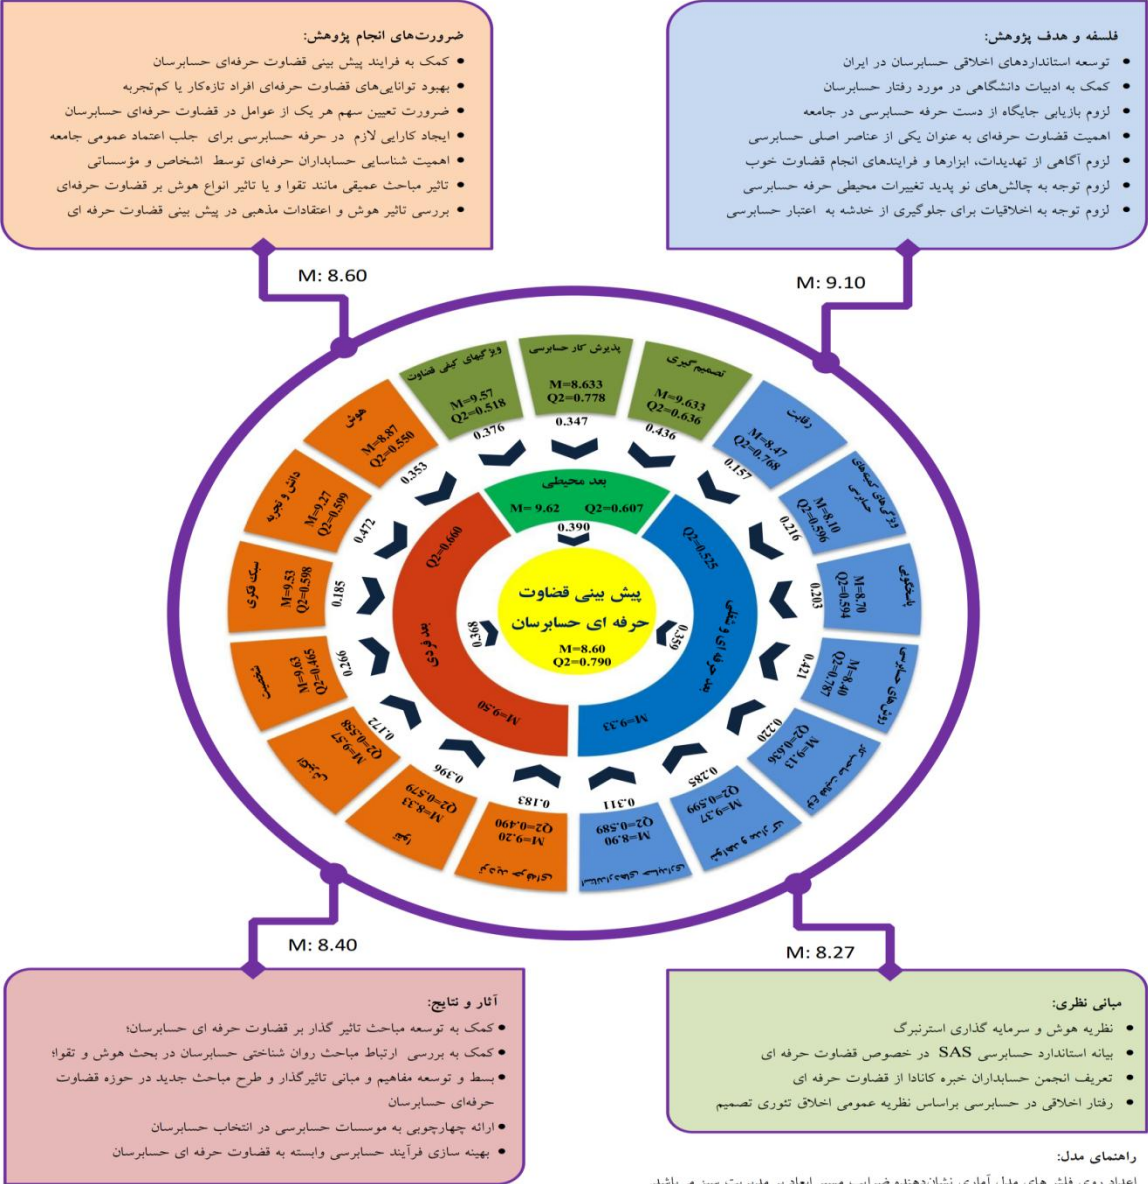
ضرورت‌های انجام پژوهش:
• کمک به فرایند پیش بینی قضاوت حرفه‌ای حسابرسان
• بهبود توانایی‌های قضاوت حرفه‌ای افراد تازه‌کار یا کم‌تجربه
• ضرورت تعیین سهم هر یک از عوامل در قضاوت حرفه‌ای حسابرسان
• ایجاد کارایی لازم در حرفه حسابرسی برای جلب اعتماد عمومی جامعه
• اهمیت شناسایی حسابداران حرفه‌ای توسط اشخاص و مؤسساتی
• تاثیر مباحث عمیقی مانند تقوا و یا تاثیر انواع هوش بر قضاوت حرفه‌ای
• بررسی تاثیر هوش و اعتقادات مذهبی در پیش بینی قضاوت حرفه ای

فلسفه و هدف پژوهش:
• توسعه استانداردهای اخلاقی حسابرسان در ایران
• کمک به ادبیات دانشگاهی در مورد رفتار حسابرسان
• لزوم بازیابی جایگاه از دست حرفه حسابرسی در جامعه
• اهمیت قضاوت حرفه‌ای به عنوان یکی از عناصر اصلی حسابرسی
• لزوم آگاهی از تهدیدات، ابزارها و فرایندهای انجام قضاوت خوب
• لزوم توجه به چالش‌های نو پدید تغییرات محیطی حرفه حسابرسی
• لزوم توجه به اخلاقیات برای جلوگیری از خدشه به اعتبار حسابرسی

M: 8.60

M: 9.10

ویژگیهای کیفی قضاوت M=9.57 Q2=0.518
پذیرش کار حسابرسی M=8.633 Q2=0.778
تصمیم گیری M=9.633 Q2=0.636
رقابت M=8.47 Q2=0.768
ویژگی های کمیته‌های حسابرسی M=8.10 Q2=0.596
بلندنگری M=8.70 Q2=0.594
روش‌های حسابرسی M=8.40 Q2=0.787
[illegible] M=9.13 Q2=0.636
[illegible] M=9.37 Q2=0.599
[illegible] M=8.90 Q2=0.589
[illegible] M=9.20 Q2=0.490
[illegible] M=8.33 Q2=0.579
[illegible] M=9.57 Q2=0.558
شخصیت M=9.67 Q2=0.465
سبک فکری M=9.53 Q2=0.598
دانش و تجربه M=9.27 Q2=0.599
هوش M=8.87 Q2=0.550

0.376 0.347 0.436 0.157 0.216 0.203 0.421 0.220 0.285 0.311 0.183 0.396 0.172 0.266 0.185 0.472 0.353

بعد محیطی M= 9.62 Q2=0.607
0.390
بعد فردی Q2=0.660 M=9.50
0.368
بعد حرفه ای و شغلی Q2=0.525 M=9.33
0.359

پیش بینی قضاوت حرفه ای حسابرسان
M=8.60
Q2=0.790

M: 8.40

M: 8.27

آثار و نتایج:
• کمک به توسعه مباحث تاثیر گذار بر قضاوت حرفه ای حسابرسان؛
• کمک به بررسی ارتباط مباحث روان شناختی حسابرسان در بحث هوش و تقوا؛
• بسط و توسعه مفاهیم و مبانی تاثیرگذار و طرح مباحث جدید در حوزه قضاوت حرفه‌ای حسابرسان
• ارائه چهارچوبی به موسسات حسابرسی در انتخاب حسابرسان
• بهینه سازی فرآیند حسابرسی وابسته به قضاوت حرفه ای حسابرسان

مبانی نظری:
• نظریه هوش و سرمایه گذاری استرنبرگ
• بیانه استاندارد حسابرسی SAS در خصوص قضاوت حرفه ای
• تعریف انجمن حسابداران خبره کانادا از قضاوت حرفه ای
• رفتار اخلاقی در حسابرسی براساس نظریه عمومی اخلاق تئوری تصمیم

راهنمای مدل:
اعداد روی فلش های مدل آماری نشاندهنده ضرایب مسیر ابعاد بر مدیریت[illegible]